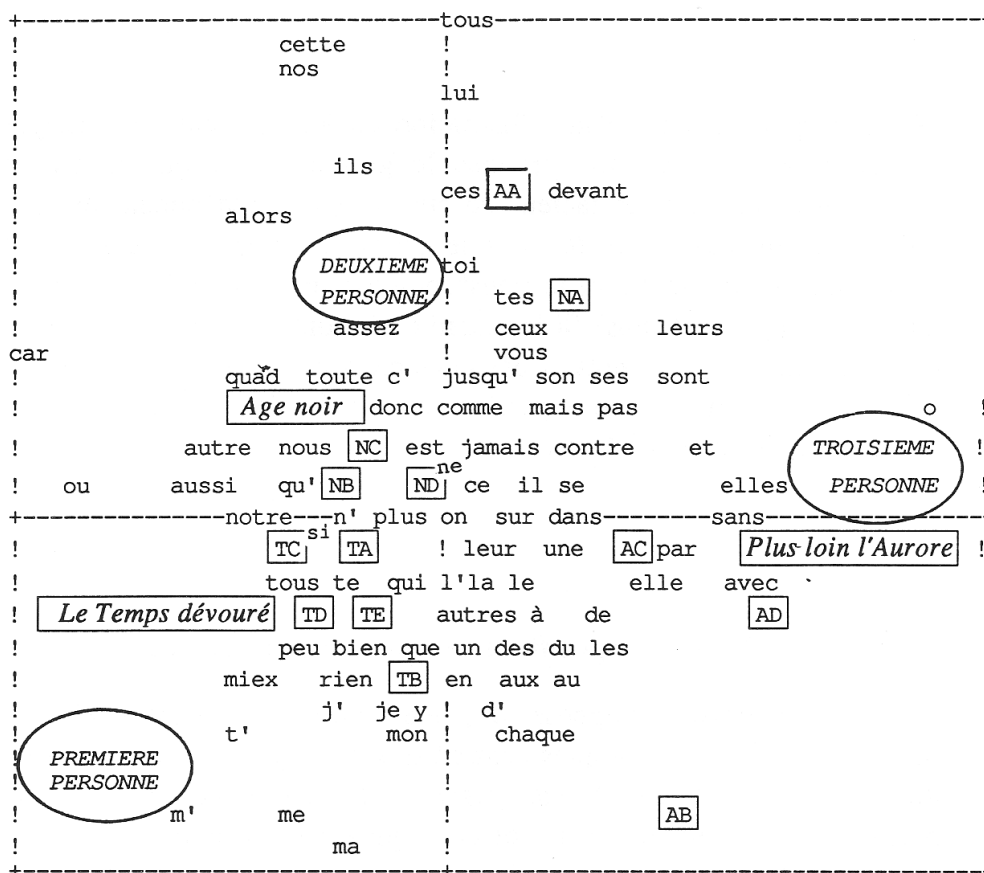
+------------------------------tous------------------------------
! cette !
! nos !
! lui
! !
! !
! ils !
! ces AA devant
! alors !
! !
! DEUXIEME toi
! PERSONNE ! tes NA
! assez ! ceux leurs
car ! vous
! quad toute c' jusqu' son ses sont
! Age noir donc comme mais pas o !
! autre nous NC est jamais contre et TROISIEME !
! ou aussi qu' NB ND ne ce il se elles PERSONNE !
+-----------------notre---n' plus on sur dans--------sans--------
! TC si TA ! leur une AC par Plus loin l'Aurore !
! tous te qui l'la le elle avec `
! Le Temps dévouré TD TE autres à de AD
! peu bien que un des du les
! miex rien TB en aux au
! j' je y ! d'
! t' mon ! chaque
! PREMIERE !
PERSONNE !
! m' me ! AB
! ma !
+----------------------------------------------------------------